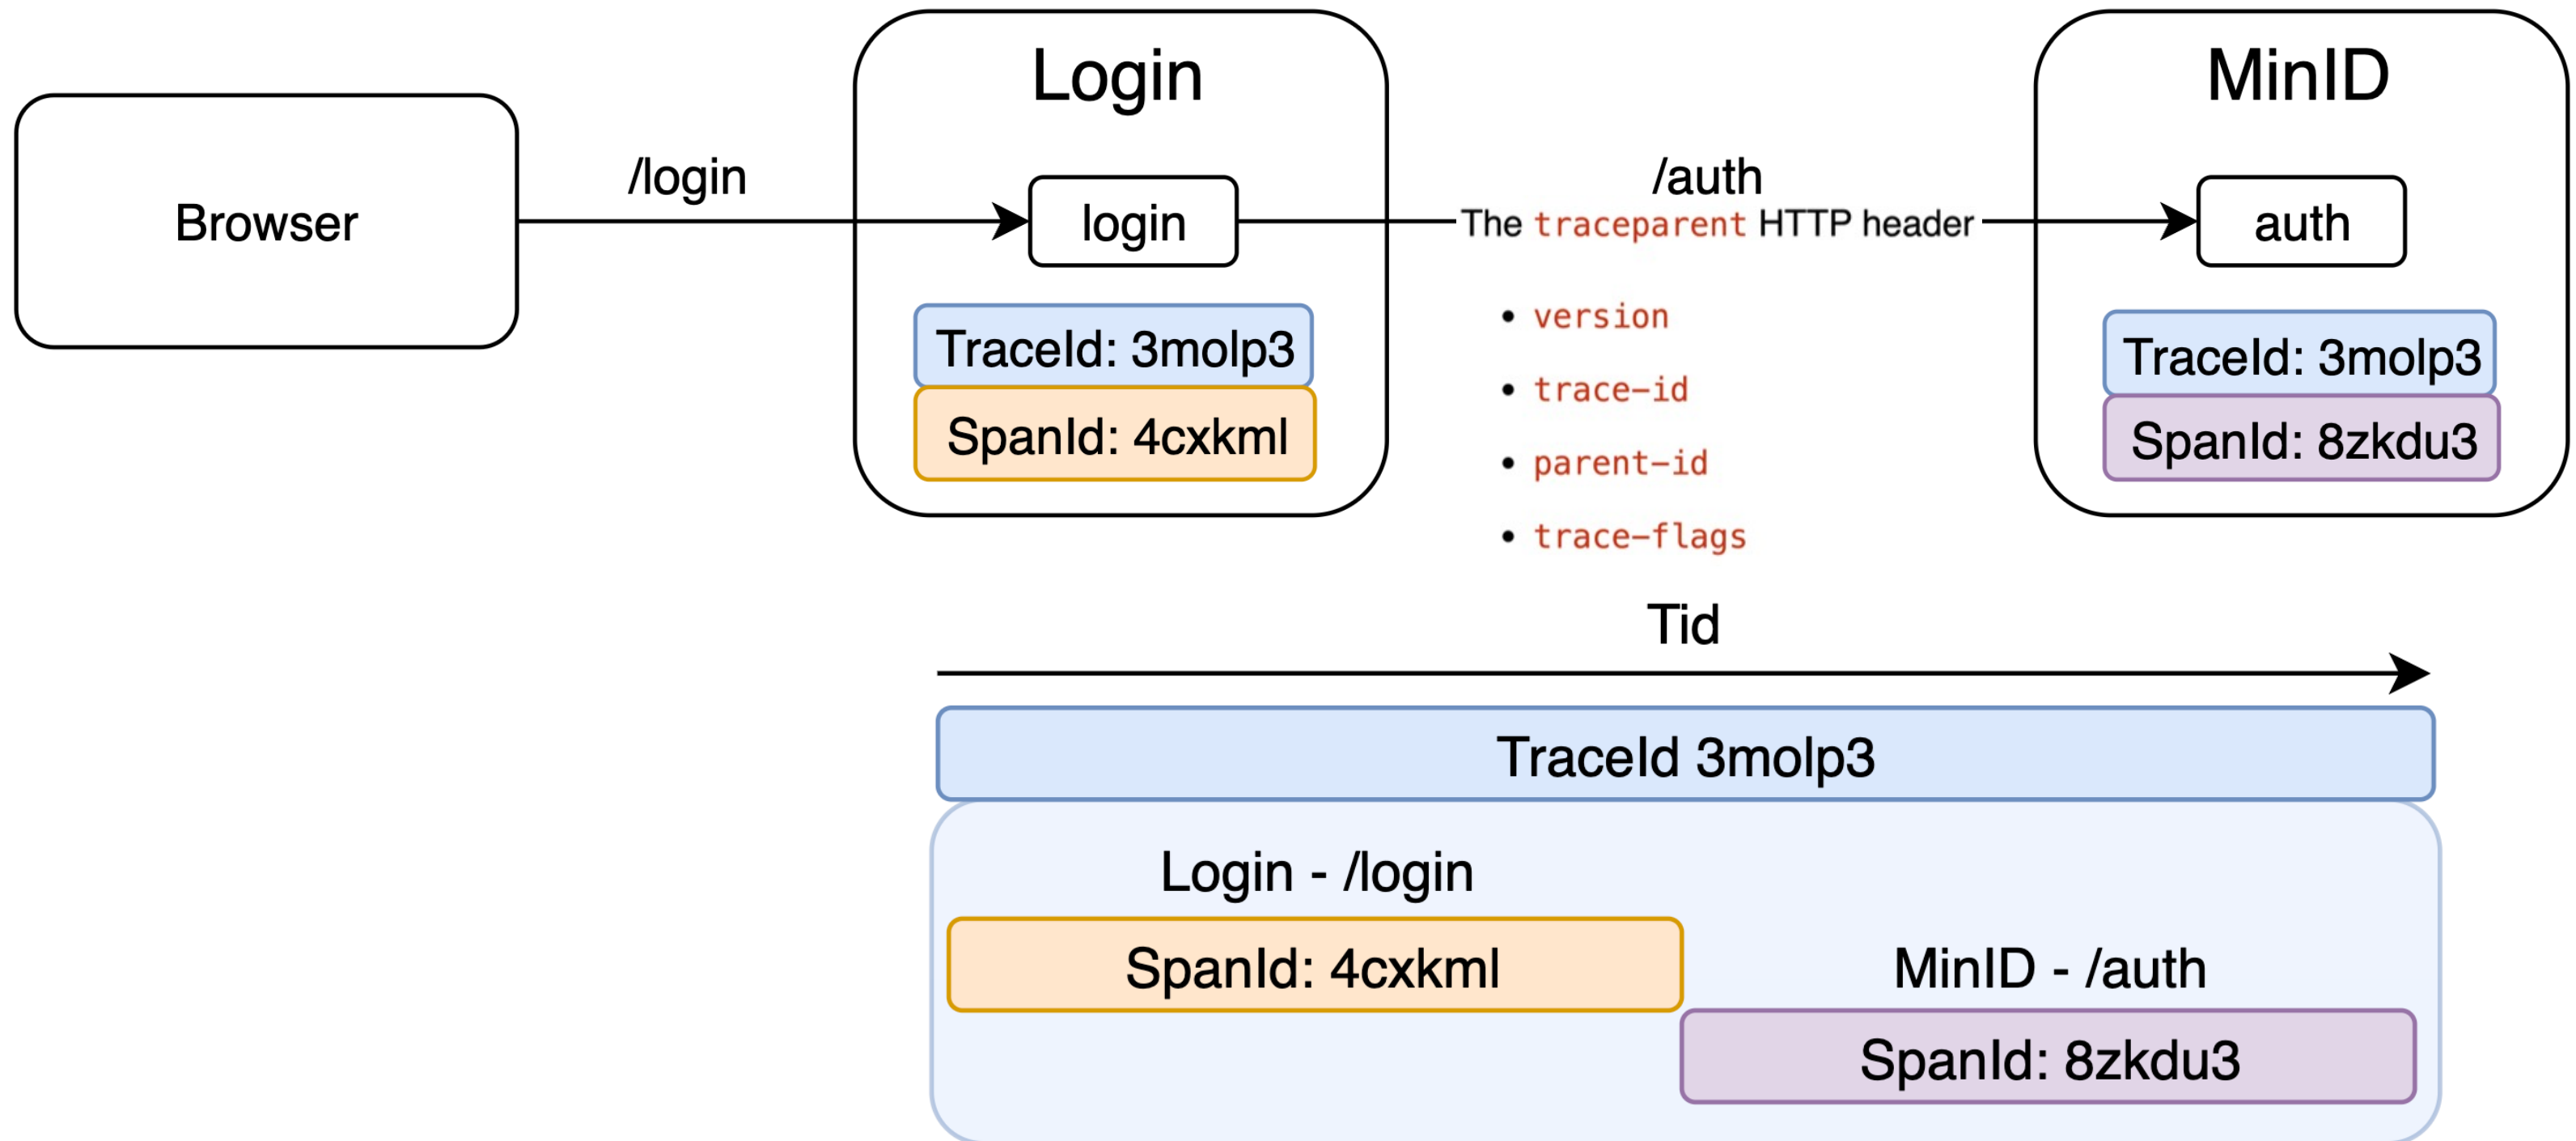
Browser

/login

Login

login

TraceId: 3molp3

SpanId: 4cxkml

/auth

The traceparent HTTP header

- version
- trace-id
- parent-id
- trace-flags

MinID

auth

TraceId: 3molp3

SpanId: 8zkdu3

Tid

TraceId 3molp3

Login - /login

SpanId: 4cxkml

MinID - /auth

SpanId: 8zkdu3